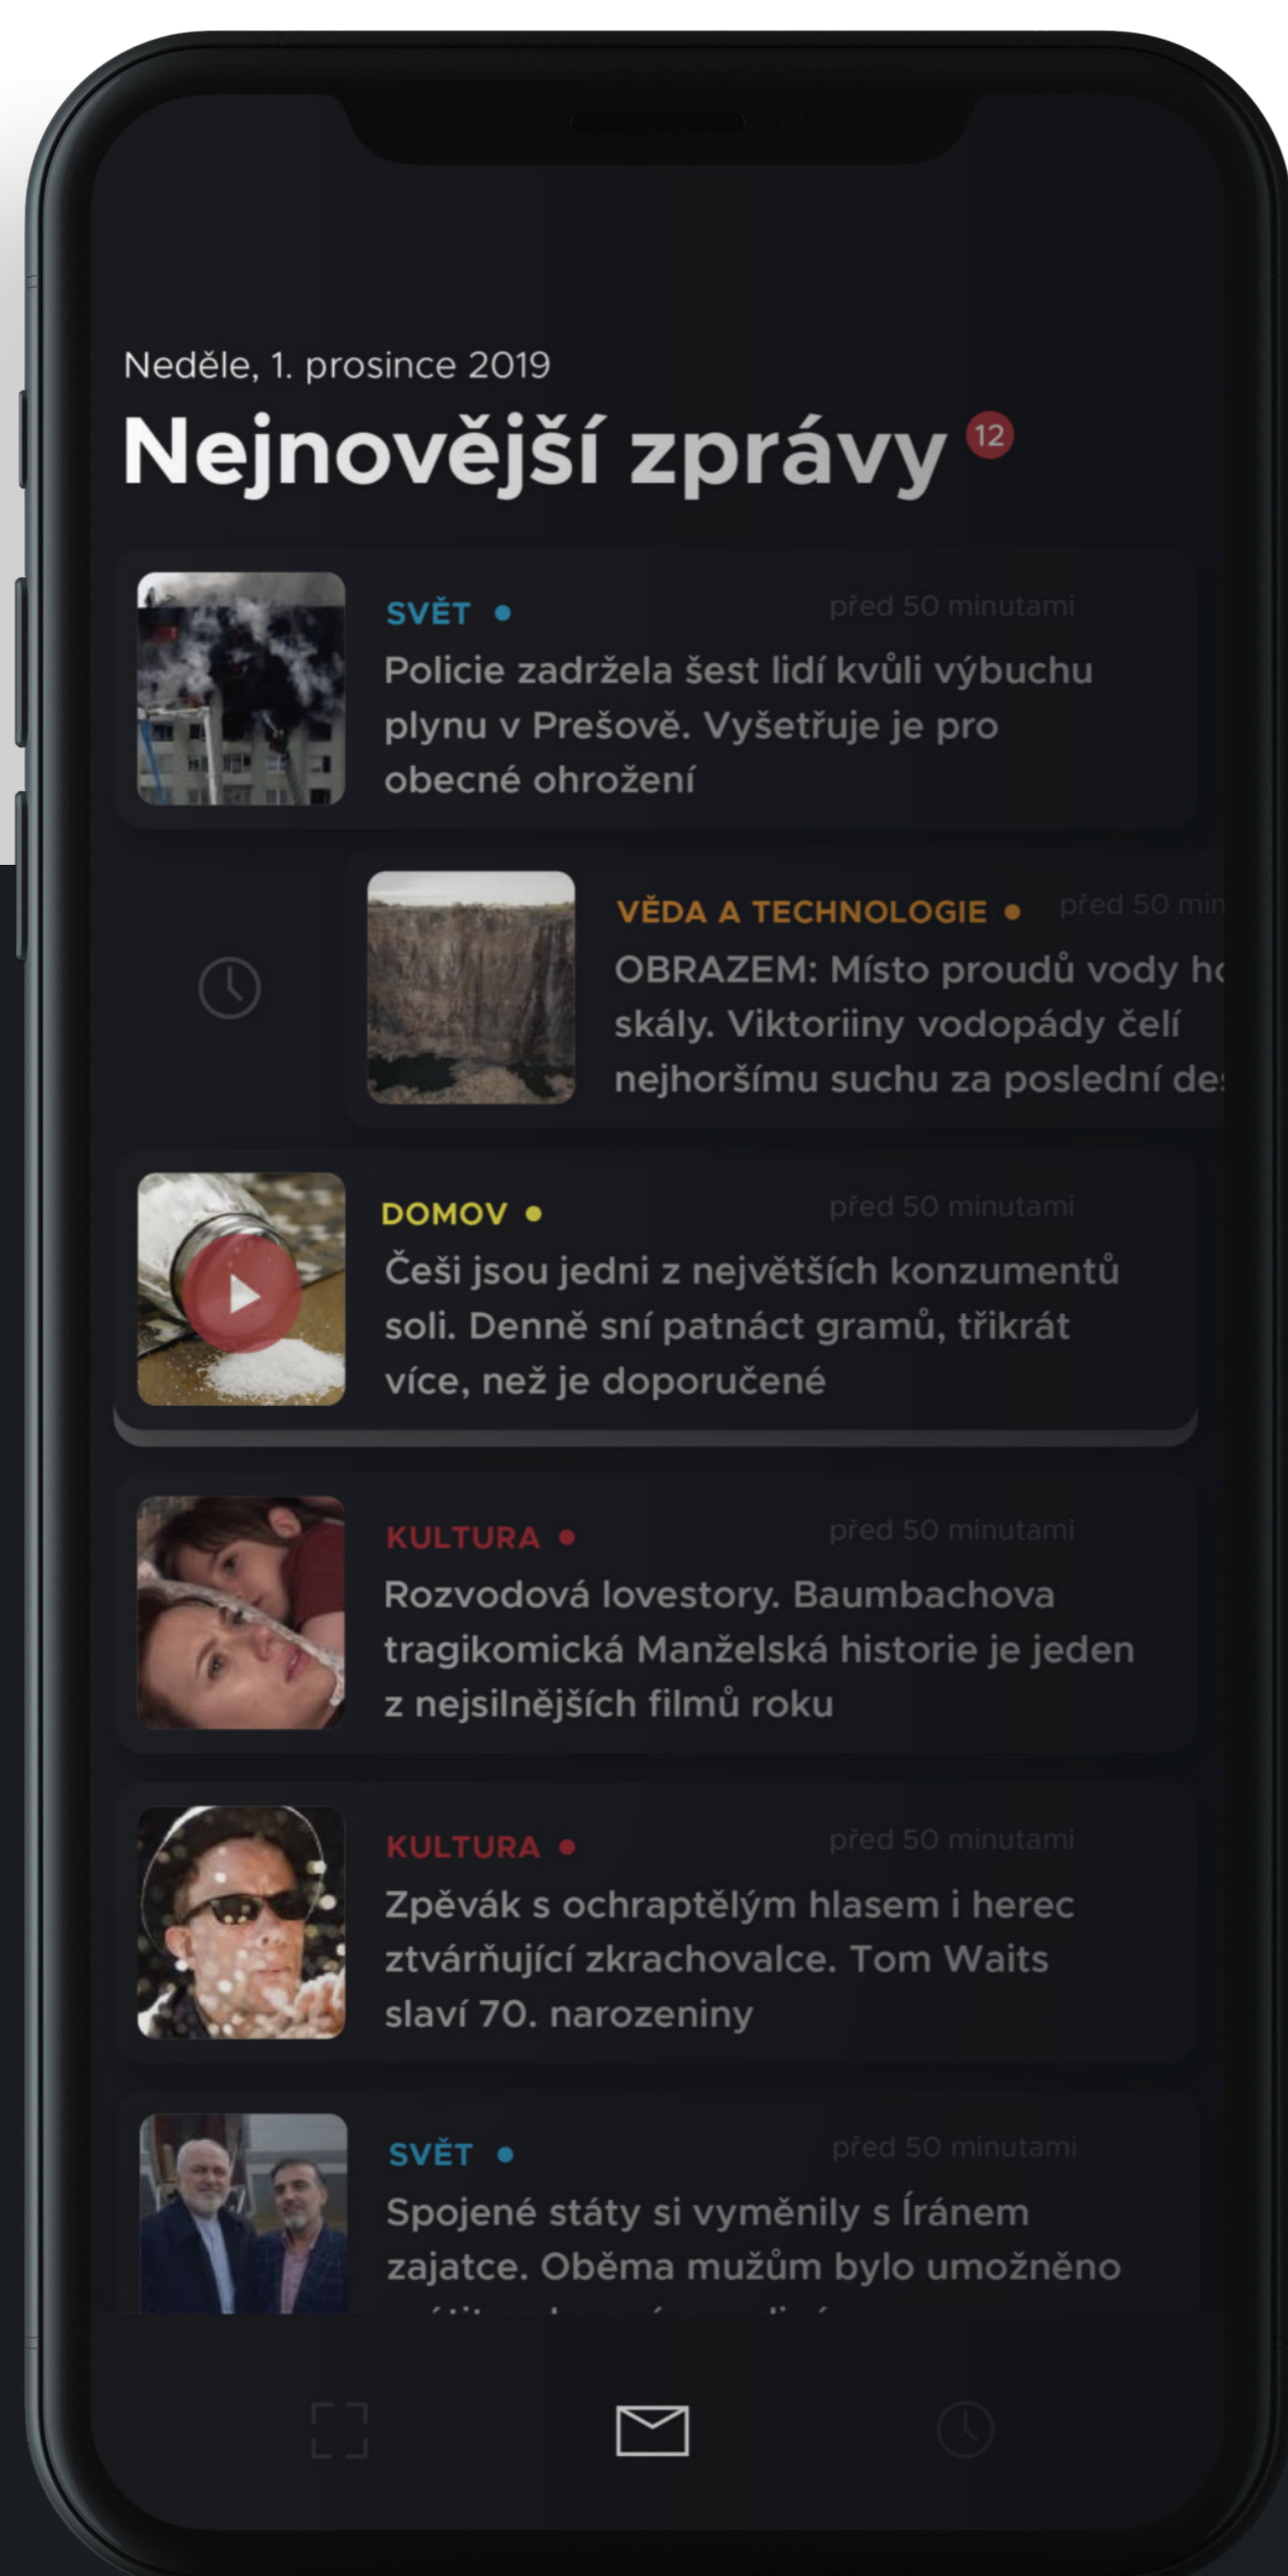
Neděle, 1. prosince 2019

Nejnovější zprávy 12

SVĚT • před 50 minutami
Policie zadržela šest lidí kvůli výbuchu plynu v Prešově. Vyšetřuje je pro obecné ohrožení

VĚDA A TECHNOLOGIE • před 50 min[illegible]
OBRAZEM: Místo proudů vody h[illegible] skály. Viktoriiny vodopády čelí nejhoršímu suchu za poslední de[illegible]

DOMOV • před 50 minutami
Češi jsou jedni z největších konzumentů soli. Denně sní patnáct gramů, třikrát více, než je doporučené

KULTURA • před 50 minutami
Rozvodová lovestory. Baumbachova tragikomická Manželská historie je jeden z nejsilnějších filmů roku

KULTURA • před 50 minutami
Zpěvák s ochraptělým hlasem i herec ztvárňující zkrachovalce. Tom Waits slaví 70. narozeniny

SVĚT • před 50 minutami
Spojené státy si vyměnily s Íránem zajatce. Oběma mužům bylo umožněno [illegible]